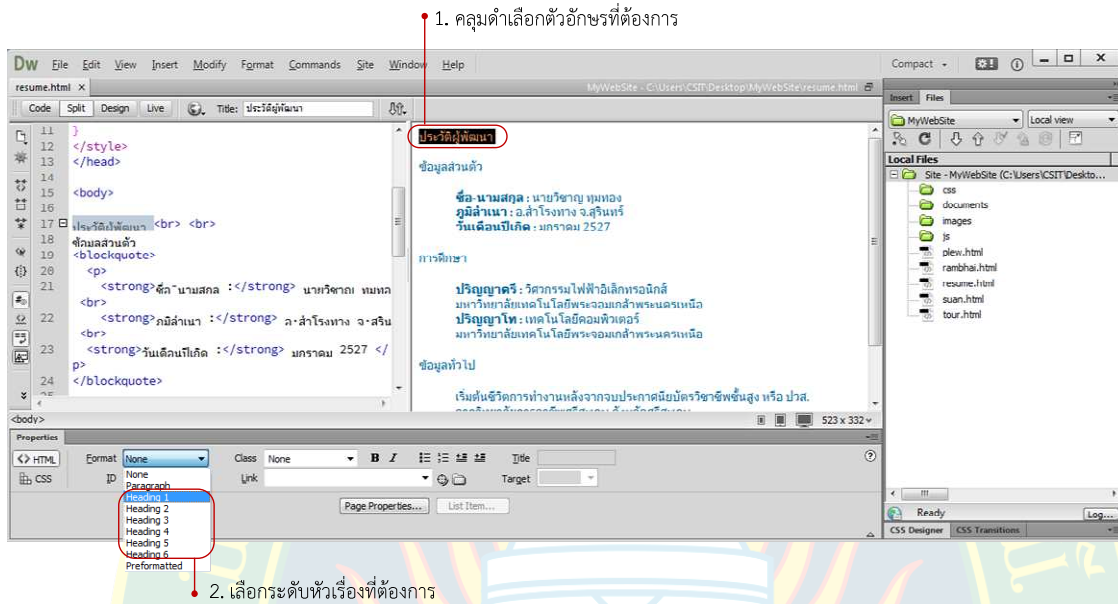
1. คลุมดำเลือกตัวอักษรที่ต้องการ

Dw File Edit View Insert Modify Format Commands Site Window Help

Compact

resume.html ×

MyWebSite - C:\Users\CSIT\Desktop\MyWebSite\resume.html

Code Split Design Live Title: ประวัติผู้พัฒนา

11 }
12 </style>
13 </head>
14
15 <body>
16
17 ประวัติผู้พัฒนา <br> <br>
18 ข้อมูลส่วนตัว
19 <blockquote>
20 <p>
21 <strong>ชื่อ-นามสกุล :</strong> นายวิชาญ ทุมทอ
<br>
22 <strong>ภูมิลำเนา :</strong> อ.สำโรงทาง จ.สุริน
<br>
23 <strong>วันเดือนปีเกิด :</strong> มกราคม 2527 </p>
24 </blockquote>

ประวัติผู้พัฒนา

ข้อมูลส่วนตัว

ชื่อ-นามสกุล : นายวิชาญ ทุมทอง
ภูมิลำเนา : อ.สำโรงทาง จ.สุรินทร์
วันเดือนปีเกิด : มกราคม 2527

การศึกษา

ปริญญาตรี : วิศวกรรมไฟฟ้าอิเล็กทรอนิกส์
มหาวิทยาลัยเทคโนโลยีพระจอมเกล้าพระนครเหนือ
ปริญญาโท : เทคโนโลยีคอมพิวเตอร์
มหาวิทยาลัยเทคโนโลยีพระจอมเกล้าพระนครเหนือ

ข้อมูลทั่วไป

เริ่มต้นชีวิตการทำงานหลังจากจบประกาศนียบัตรวิชาชีพชั้นสูง หรือ ปวส.

<body>

523 x 332

Properties

<> HTML Format None Class None B I Title
CSS ID Link Target

None
Paragraph
Heading 1
Heading 2
Heading 3
Heading 4
Heading 5
Heading 6
Preformatted

Page Properties... List Item...

Insert Files

MyWebSite Local view

Local Files

Site - MyWebSite (C:\Users\CSIT\Deskto...
css
documents
images
js
plew.html
rambhai.html
resume.html
suan.html
tour.html

Ready Log...

CSS Designer CSS Transitions

2. เลือกระดับหัวเรื่องที่ต้องการ